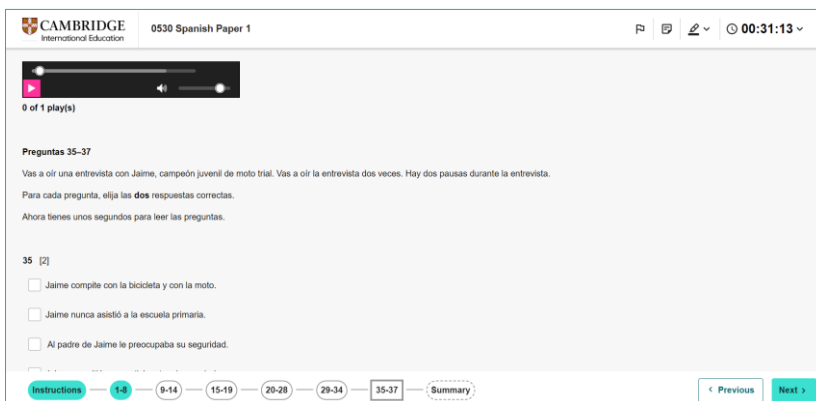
CAMBRIDGE
International Education

0530 Spanish Paper 1

00:31:13

0 of 1 play(s)

Preguntas 35–37

Vas a oír una entrevista con Jaime, campeón juvenil de moto trial. Vas a oír la entrevista dos veces. Hay dos pausas durante la entrevista.

Para cada pregunta, elija las **dos** respuestas correctas.

Ahora tienes unos segundos para leer las preguntas.

35 [2]

Jaime compite con la bicicleta y con la moto.

Jaime nunca asistió a la escuela primaria.

Al padre de Jaime le preocupaba su seguridad.

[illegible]

Instructions 1-8 9-14 15-19 20-28 29-34 35-37 Summary

‹ Previous Next ›